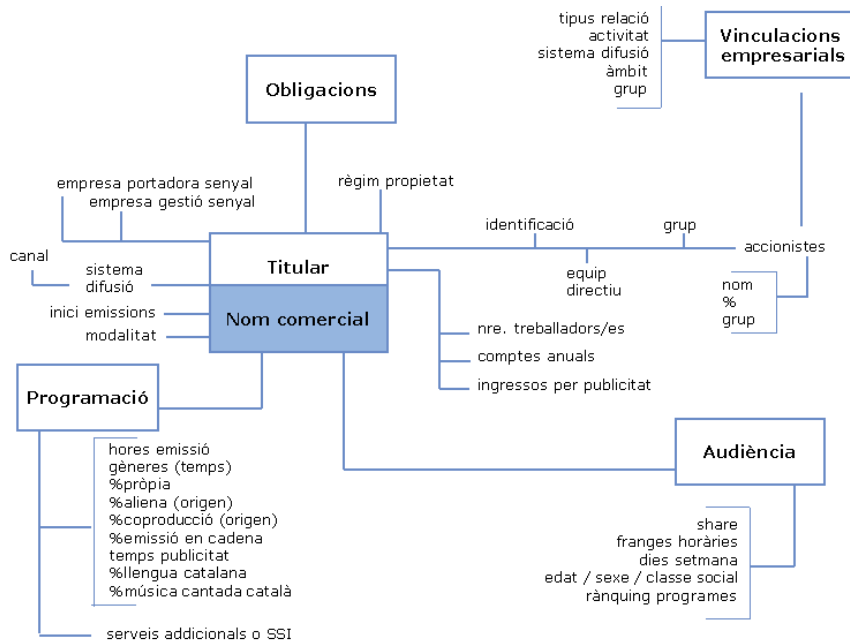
tipus relació
activitat
sistema difusió
àmbit
grup

Vinculacions empresarials

Obligacions

empresa portadora senyal
empresa gestió senyal

règim propietat

canal

sistema difusió

inici emissions

modalitat

Titular

Nom comercial

identificació

grup

accionistes

equip directiu

nom
%
grup

nre. treballadors/es

comptes anuals

ingressos per publicitat

Programació

hores emissió
gèneres (temps)
%pròpia
%aliena (origen)
%coproducció (origen)
%emissió en cadena
temps publicitat
%llengua catalana
%música cantada català

serveis addicionals o SSI

Audiència

share
franges horàries
dies setmana
edat / sexe / classe social
rànquing programes